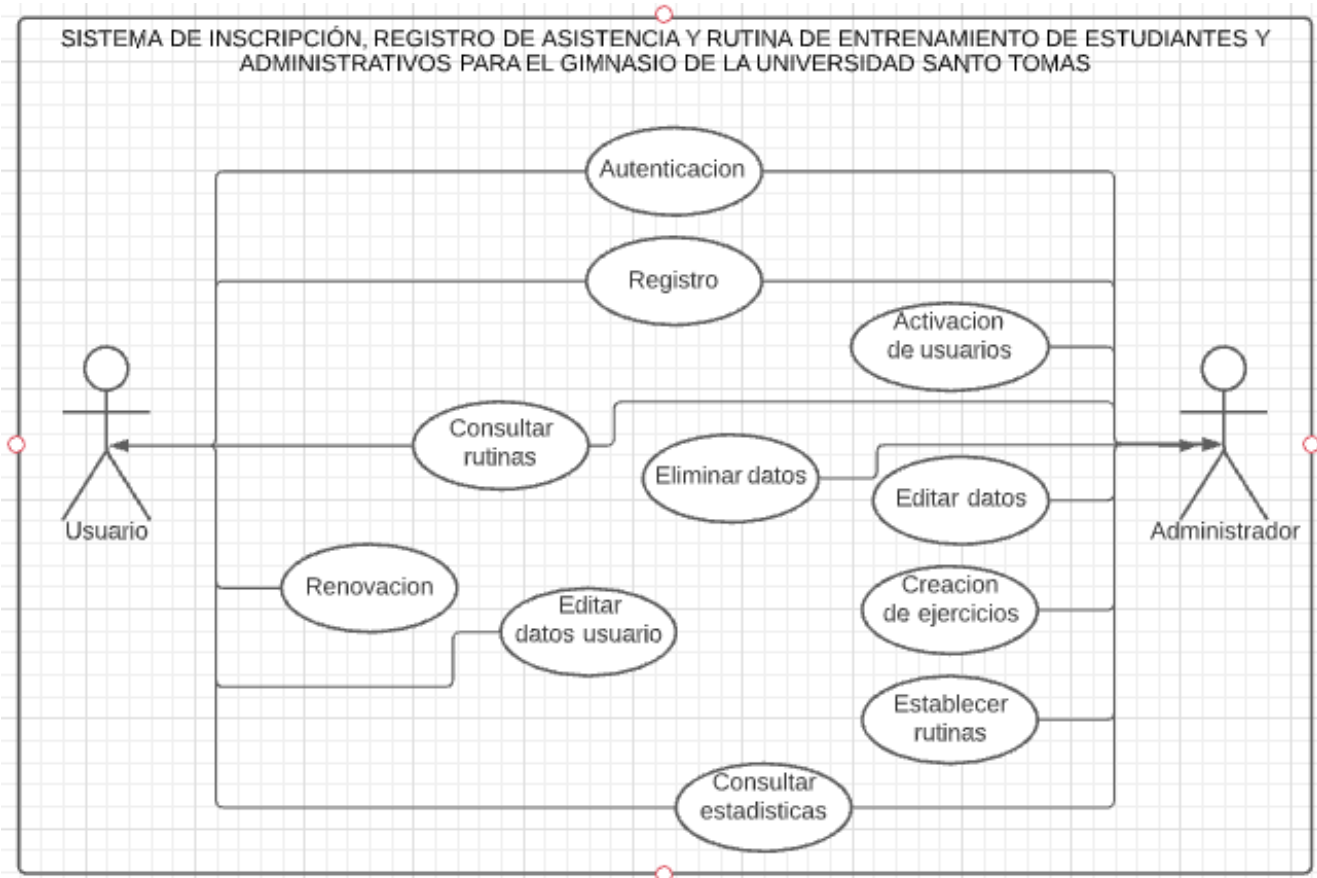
SISTEMA DE INSCRIPCIÓN, REGISTRO DE ASISTENCIA Y RUTINA DE ENTRENAMIENTO DE ESTUDIANTES Y ADMINISTRATIVOS PARA EL GIMNASIO DE LA UNIVERSIDAD SANTO TOMAS

Autenticacion

Registro

Activacion de usuarios

Consultar rutinas

Eliminar datos

Editar datos

Usuario

Administrador

Renovacion

Editar datos usuario

Creacion de ejercicios

Establecer rutinas

Consultar estadisticas